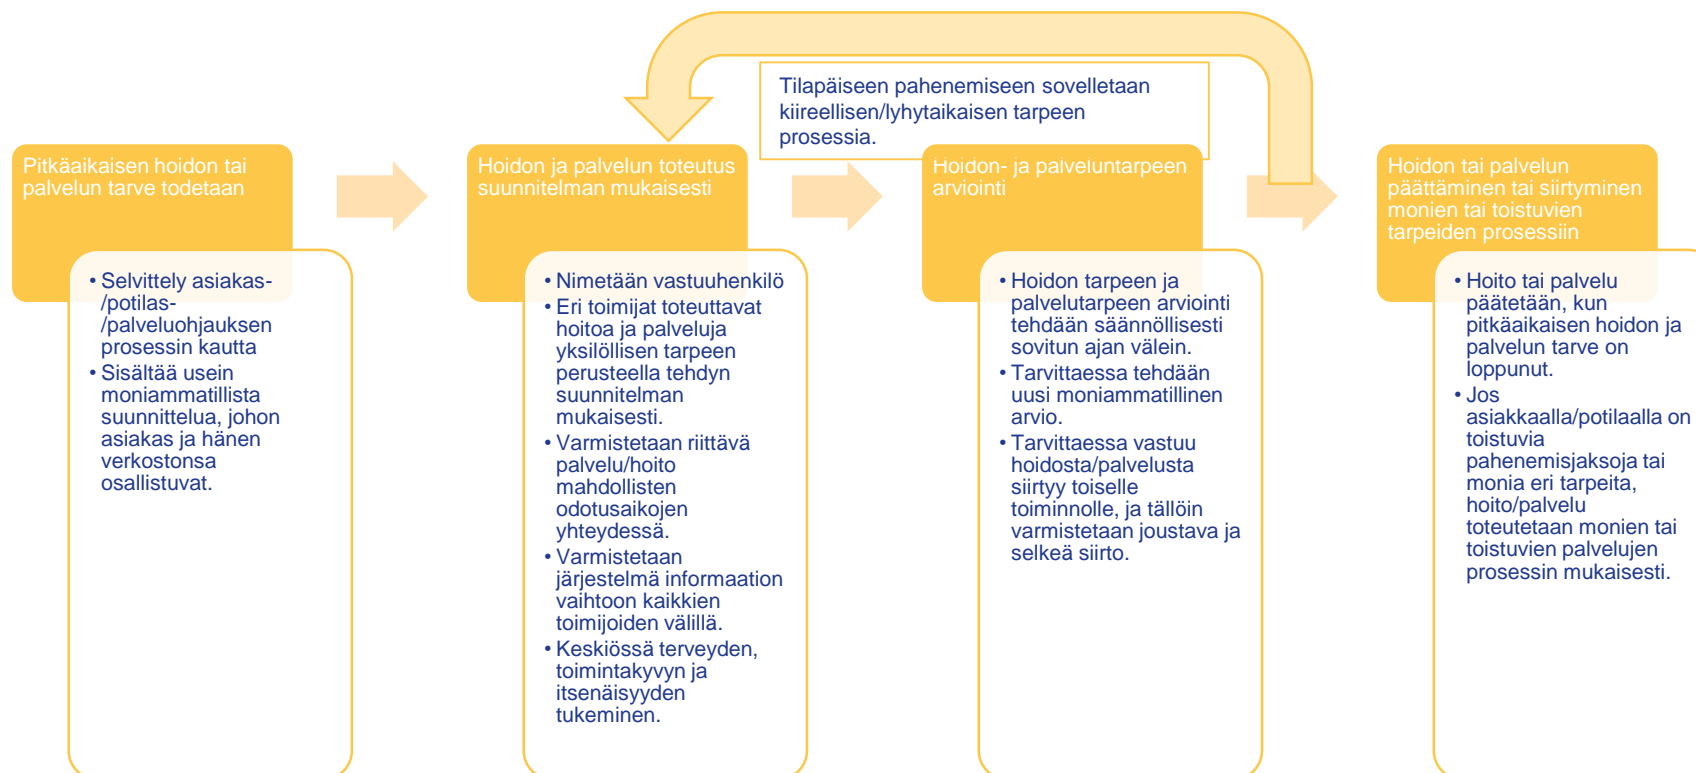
Tilapäiseen pahenemiseen sovelletaan kiireellisen/lyhytaikaisen tarpeen prosessia.

Pitkäaikaisen hoidon tai palvelun tarve todetaan

• Selvittely asiakas-/potilas-/palveluohjauksen prosessin kautta
• Sisältää usein moniammatillista suunnittelua, johon asiakas ja hänen verkostonsa osallistuvat.

Hoidon ja palvelun toteutus suunnitelman mukaisesti

• Nimetään vastuuhenkilö
• Eri toimijat toteuttavat hoitoa ja palveluja yksilöllisen tarpeen perusteella tehdyn suunnitelman mukaisesti.
• Varmistetaan riittävä palvelu/hoito mahdollisten odotusaikojen yhteydessä.
• Varmistetaan järjestelmä informaation vaihtoon kaikkien toimijoiden välillä.
• Keskiössä terveyden, toimintakyvyn ja itsenäisyyden tukeminen.

Hoidon- ja palveluntarpeen arviointi

• Hoidon tarpeen ja palvelutarpeen arviointi tehdään säännöllisesti sovitun ajan välein.
• Tarvittaessa tehdään uusi moniammatillinen arvio.
• Tarvittaessa vastuu hoidosta/palvelusta siirtyy toiselle toiminnolle, ja tällöin varmistetaan joustava ja selkeä siirto.

Hoidon tai palvelun päättäminen tai siirtyminen monien tai toistuvien tarpeiden prosessiin

• Hoito tai palvelu päätetään, kun pitkäaikaisen hoidon ja palvelun tarve on loppunut.
• Jos asiakkaalla/potilaalla on toistuvia pahenemisjaksoja tai monia eri tarpeita, hoito/palvelu toteutetaan monien tai toistuvien palvelujen prosessin mukaisesti.